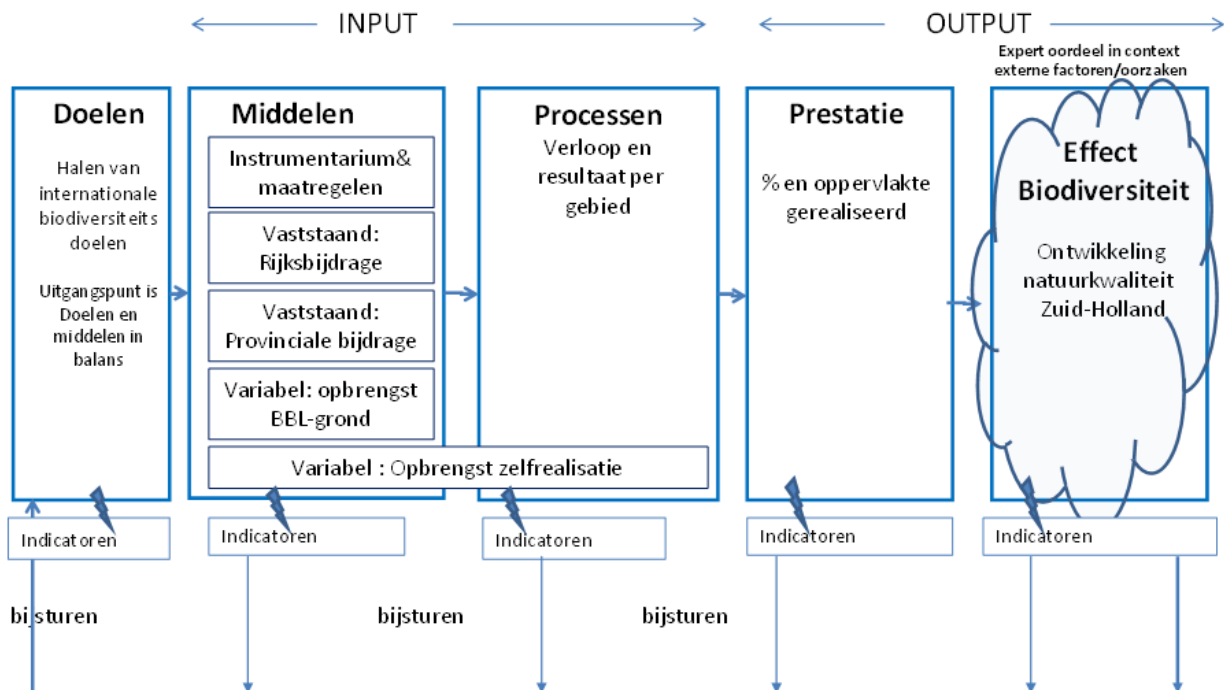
INPUT

OUTPUT

Expert oordeel in context externe factoren/oorzaken

Doelen

Halen van internationale biodiversiteits doelen

Uitgangspunt is Doelen en middelen in balans

Middelen

Instrumentarium& maatregelen

Vaststaand: Rijksbijdrage

Vaststaand: Provinciale bijdrage

Variabel: opbrengst BBL-grond

Variabel : Opbrengst zelfrealisatie

Processen

Verloop en resultaat per gebied

Prestatie

% en oppervlakte gerealiseerd

Effect Biodiversiteit

Ontwikkeling natuurkwaliteit Zuid-Holland

Indicatoren

Indicatoren

Indicatoren

Indicatoren

Indicatoren

bijsturen

bijsturen

bijsturen